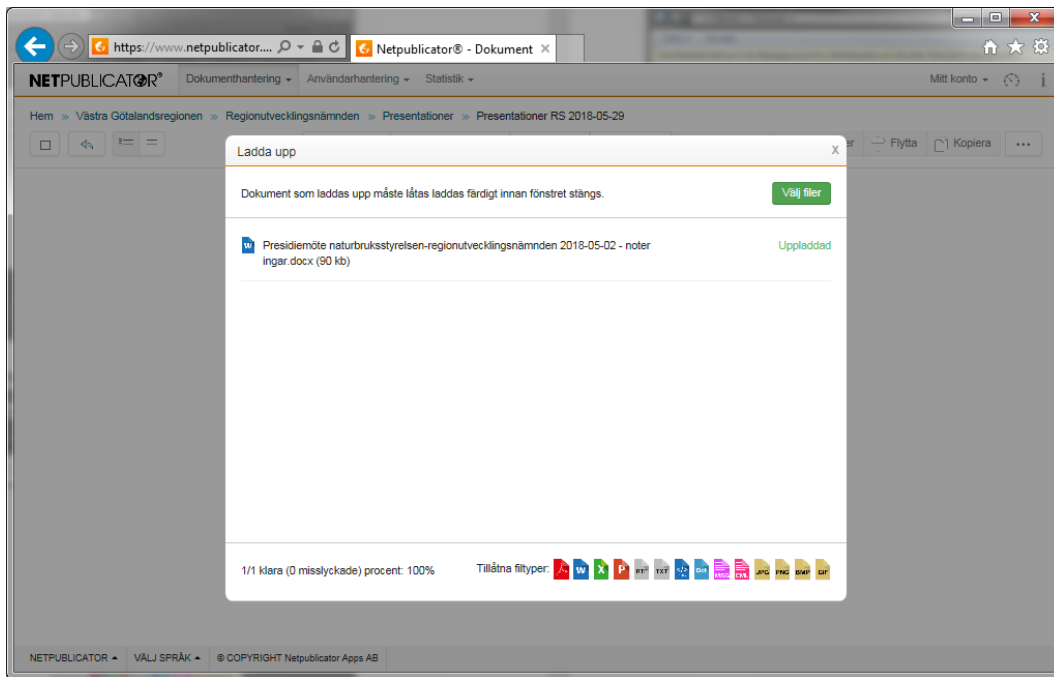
https://www.netpublicator....
Netpublicator® - Dokument ×

NETPUBLICATOR® Dokumenthantering ▾ Användarhantering ▾ Statistik ▾ Mitt konto ▾

Hem » Västra Götalandsregionen » Regionutvecklingsnämnden » Presentationer » Presentationer RS 2018-05-29

Flytta Kopiera ...

Ladda upp ×

Dokument som laddas upp måste låtas laddas färdigt innan fönstret stängs.

Välj filer

Presidiemöte naturbruksstyrelsen-regionutvecklingsnämnden 2018-05-02 - noter ingar.docx (90 kb)

Uppladdad

1/1 klara (0 misslyckade) procent: 100%

Tillåtna filtyper:

NETPUBLICATOR ▲ VÄLJ SPRÅK ▲ © COPYRIGHT Netpublicator Apps AB